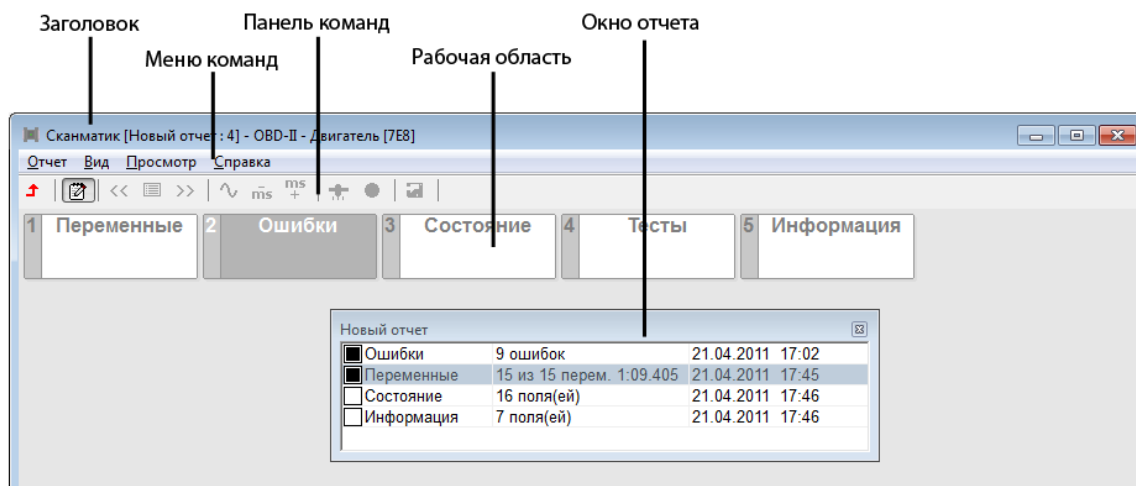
Заголовок

Панель команд

Окно отчета

Меню команд

Рабочая область

Сканматик [Новый отчет : 4] - OBD-II - Двигатель [7E8]

Отчет Вид Просмотр Справка

<< >> ms ms

1 Переменные
2 Ошибки
3 Состояние
4 Тесты
5 Информация

Новый отчет

| | | | |
|---|---|---|---|
| Ошибки | 9 ошибок | 21.04.2011 | 17:02 |
| Переменные | 15 из 15 перем. 1:09.405 | 21.04.2011 | 17:45 |
| Состояние | 16 поля(ей) | 21.04.2011 | 17:46 |
| Информация | 7 поля(ей) | 21.04.2011 | 17:46 |